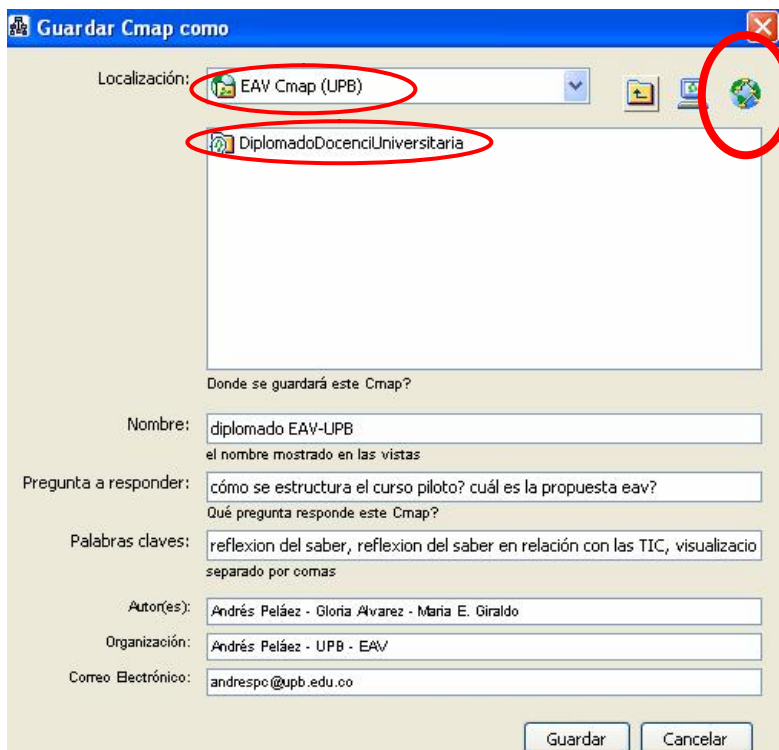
Guardar Cmap como

Localización: EAV Cmap (UPB)

DiplomadoDocenciUniversitaria

Donde se guardará este Cmap?

Nombre: diplomado EAV-UPB
el nombre mostrado en las vistas

Pregunta a responder: cómo se estructura el curso piloto? cuál es la propuesta eav?
Qué pregunta responde este Cmap?

Palabras claves: reflexion del saber, reflexion del saber en relación con las TIC, visualizacio
separado por comas

Autor(es): Andrés Peláez - Gloria Alvarez - Maria E. Giraldo

Organización: Andrés Peláez - UPB - EAV

Correo Electrónico: andrespc@upb.edu.co

Guardar Cancelar